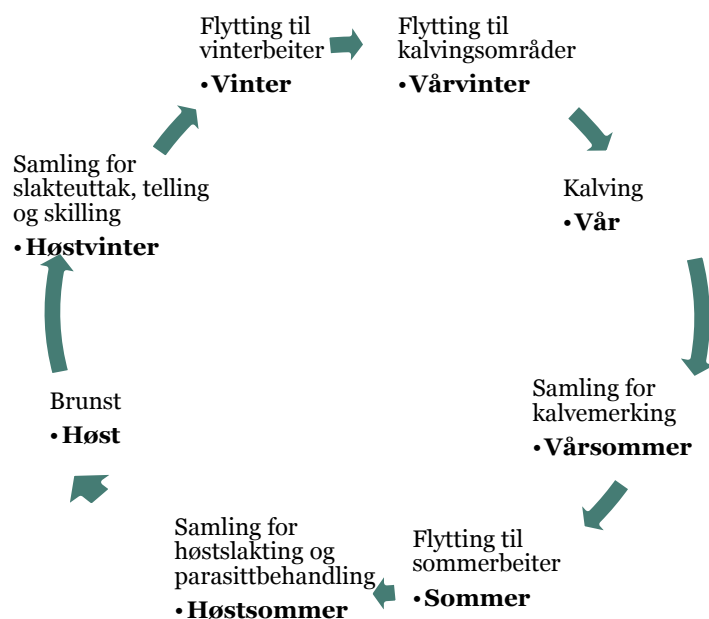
Flytting til vinterbeiter
•Vinter

Flytting til kalvingsområder
•Vårvinter

Kalving
•Vår

Samling for kalvemerking
•Vårsommer

Flytting til sommerbeiter
•Sommer

Samling for høstslakting og parasittbehandling
•Høstsommer

Brunst
•Høst

Samling for slakteuttak, telling og skilling
•Høstvinter